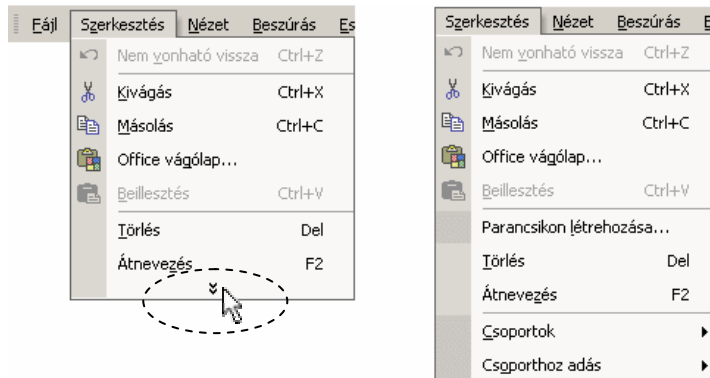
Fájl Szerkesztés Nézet Beszúrás Es

Nem vonható vissza Ctrl+Z
Kivágás Ctrl+X
Másolás Ctrl+C
Office vágólap...
Beillesztés Ctrl+V
Törlés Del
Átnevezés F2

Szerkesztés Nézet Beszúrás

Nem vonható vissza Ctrl+Z
Kivágás Ctrl+X
Másolás Ctrl+C
Office vágólap...
Beillesztés Ctrl+V
Parancsikon létrehozása...
Törlés Del
Átnevezés F2
Csoportok
Csoporthoz adás